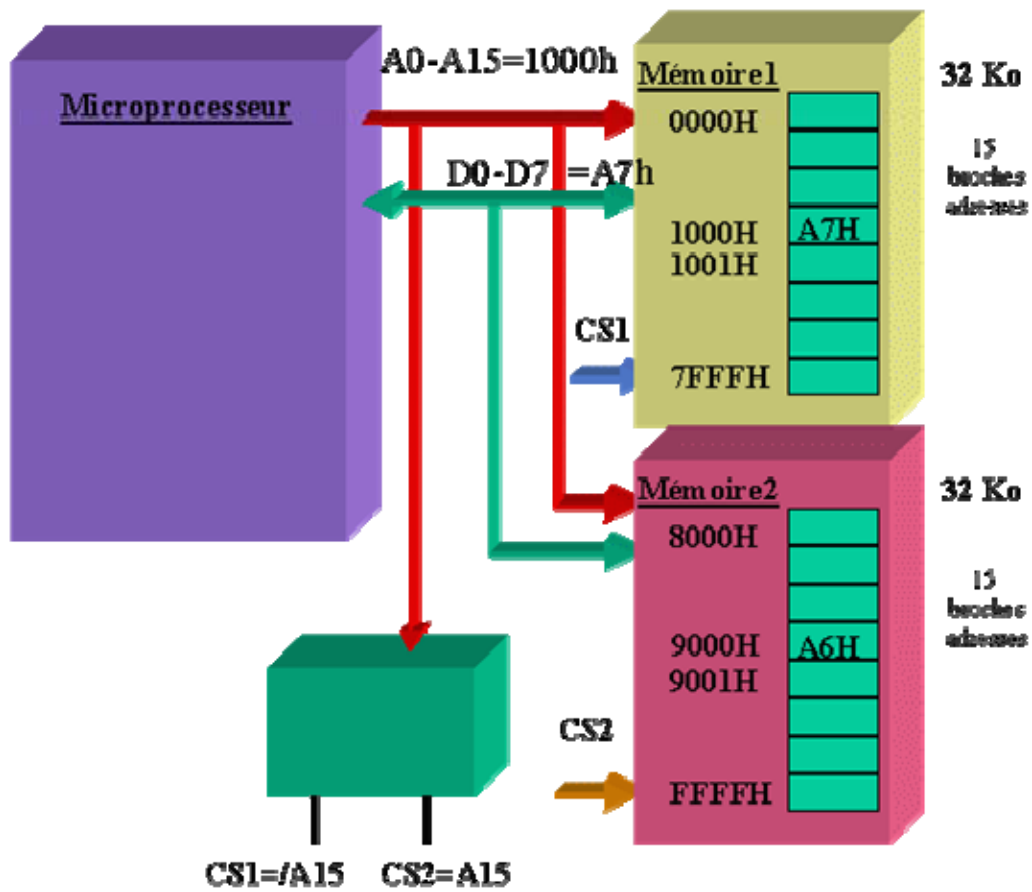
Microprocesseur

A0-A15=1000h

D0-D7 =A7h

Mémoire1

0000H

1000H A7H

1001H

7FFFH

CS1

32 Ko

15 broches adresses

Mémoire2

8000H

9000H A6H

9001H

FFFFH

CS2

32 Ko

15 broches adresses

CS1=/A15 CS2=A15